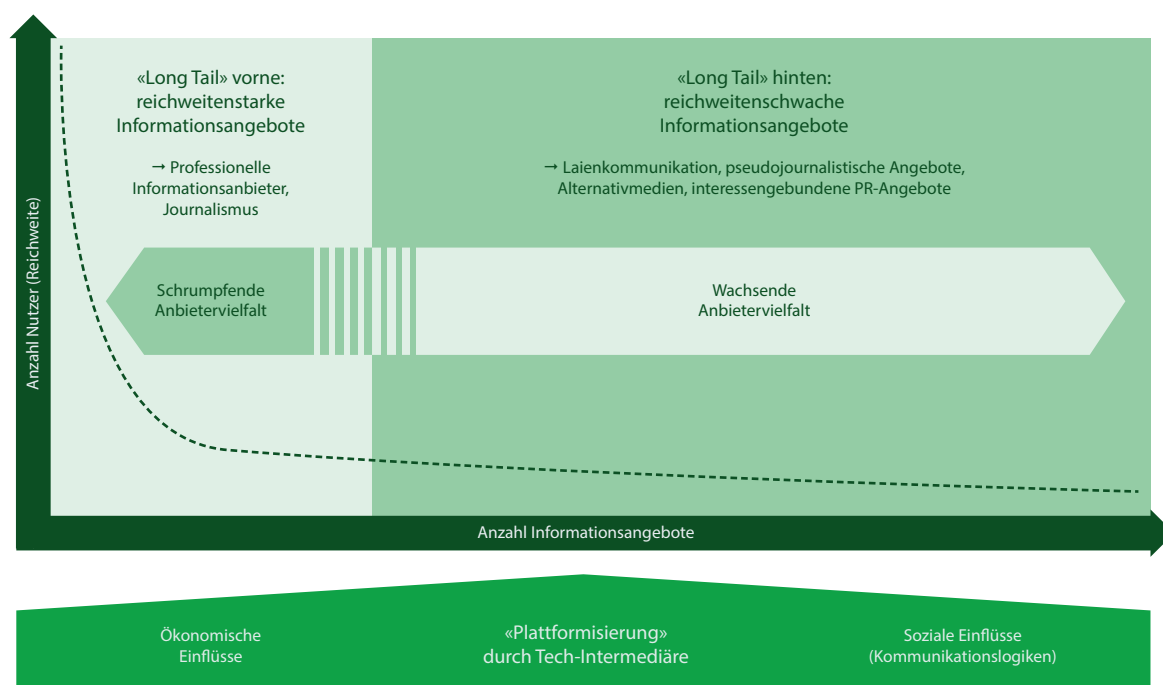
«Long Tail» vorne:
reichweitenstarke
Informationsangebote

→ Professionelle Informationsanbieter, Journalismus

«Long Tail» hinten:
reichweitenschwache
Informationsangebote

→ Laienkommunikation, pseudojournalistische Angebote, Alternativmedien, interessengebundene PR-Angebote

Schrumpfende Anbietervielfalt

Wachsende Anbietervielfalt

Anzahl Nutzer (Reichweite)

Anzahl Informationsangebote

Ökonomische Einflüsse

«Plattformisierung» durch Tech-Intermediäre

Soziale Einflüsse (Kommunikationslogiken)